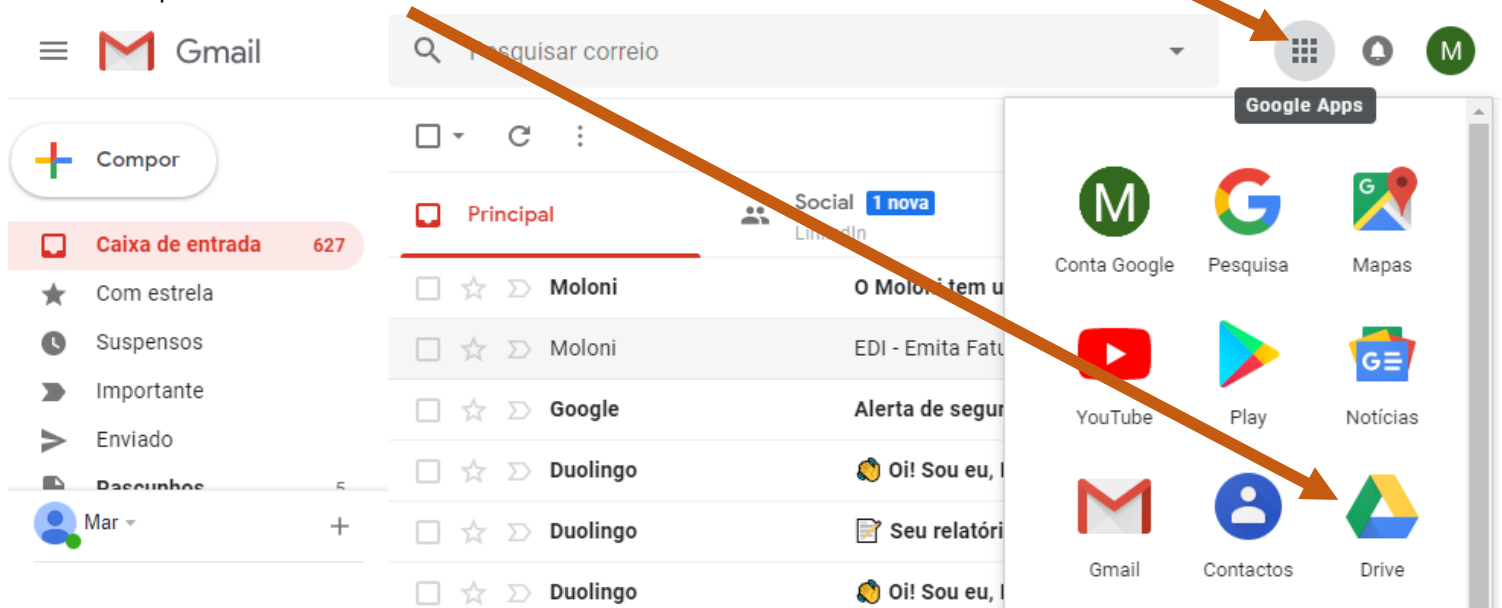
Gmail

Pesquisar correio

M

Google Apps

Compor

Principal

Social 1 nova
LinkedIn

Caixa de entrada 627
Com estrela
Suspensos
Importante
Enviado
Rascunhos 5

Mar

Moloni | O Moloni tem u
Moloni | EDI - Emita Fatu
Google | Alerta de segur
Duolingo | Oi! Sou eu, I
Duolingo | Seu relatóri
Duolingo | Oi! Sou eu, I

Conta Google
Pesquisa
Mapas
YouTube
Play
Notícias
Gmail
Contactos
Drive